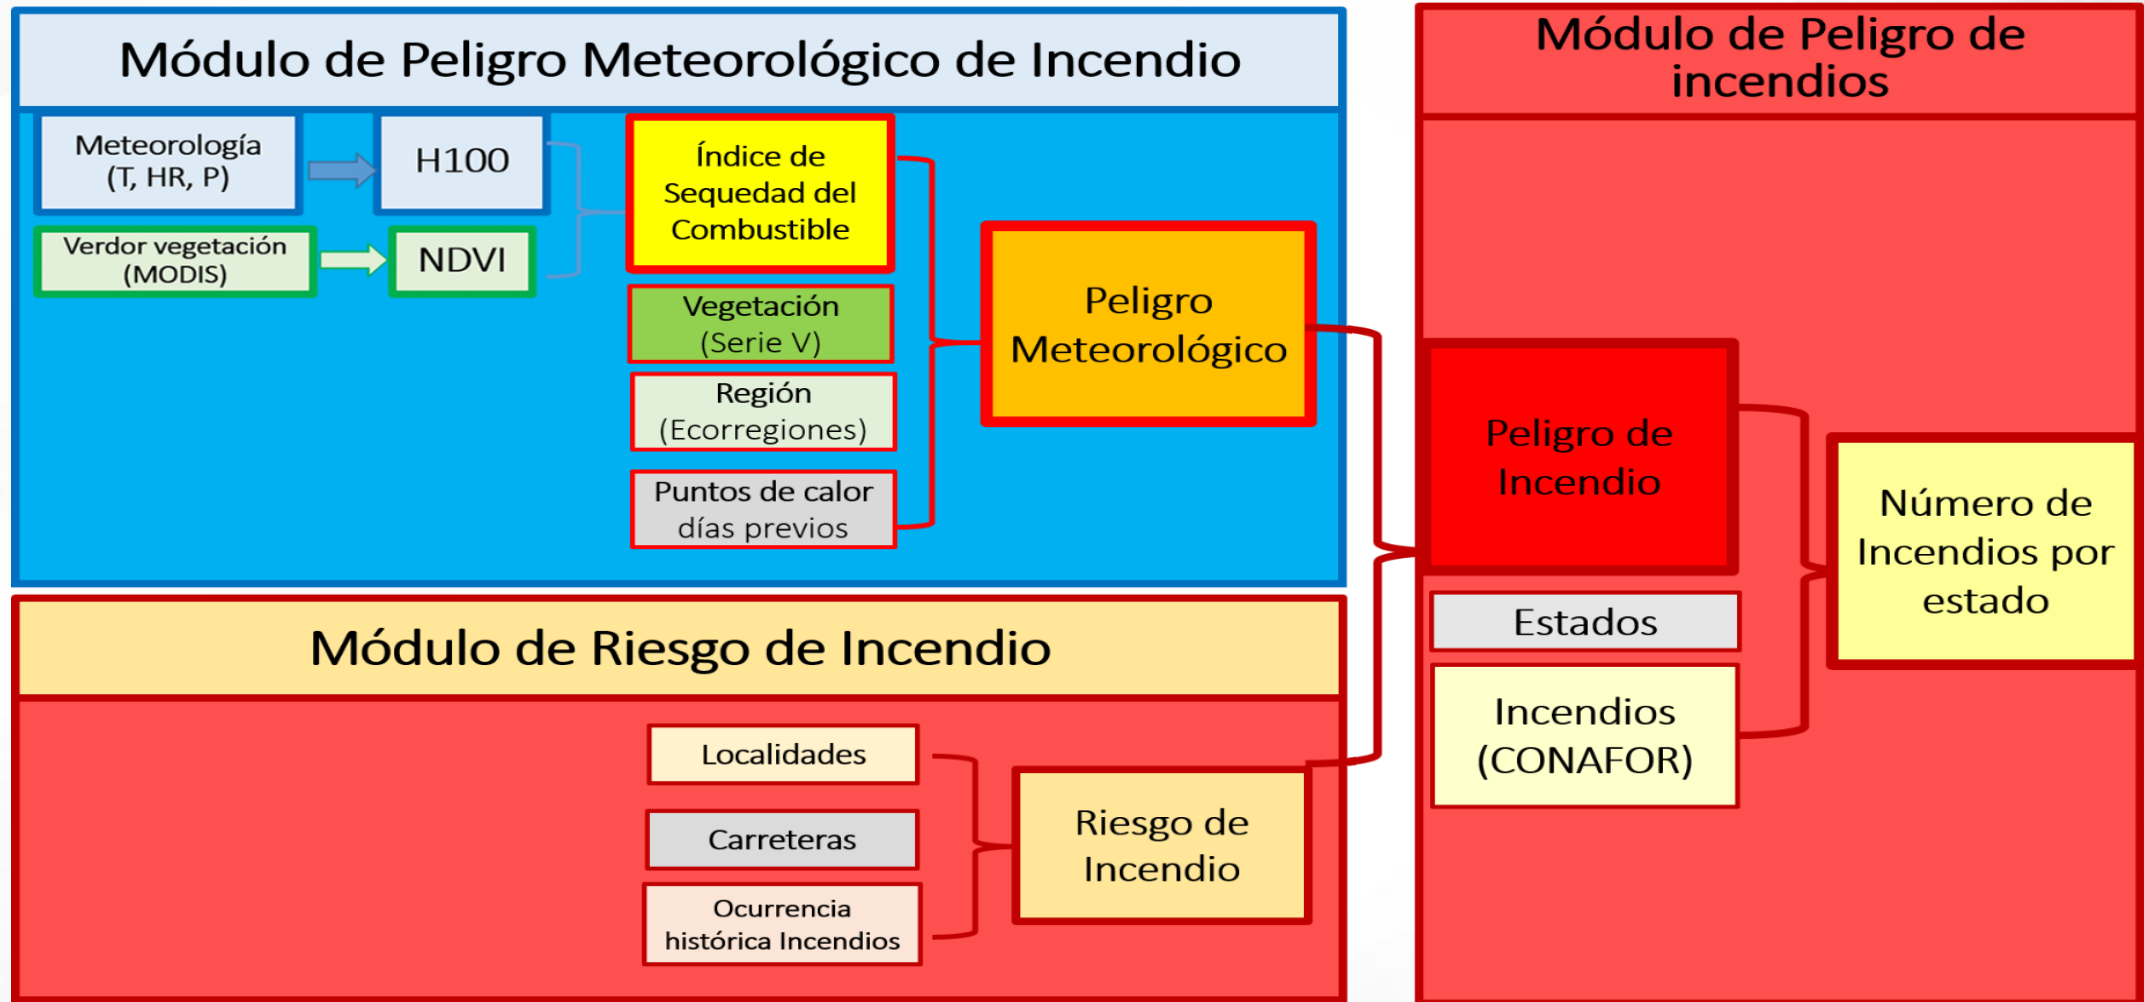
Módulo de Peligro Meteorológico de Incendio

Meteorología (T, HR, P)

H100

Verdor vegetación (MODIS)

NDVI

Índice de Sequedad del Combustible

Vegetación (Serie V)

Región (Ecorregiones)

Puntos de calor días previos

Peligro Meteorológico

Módulo de Riesgo de Incendio

Localidades

Carreteras

Ocurrencia histórica Incendios

Riesgo de Incendio

Módulo de Peligro de incendios

Peligro de Incendio

Estados

Incendios (CONAFOR)

Número de Incendios por estado